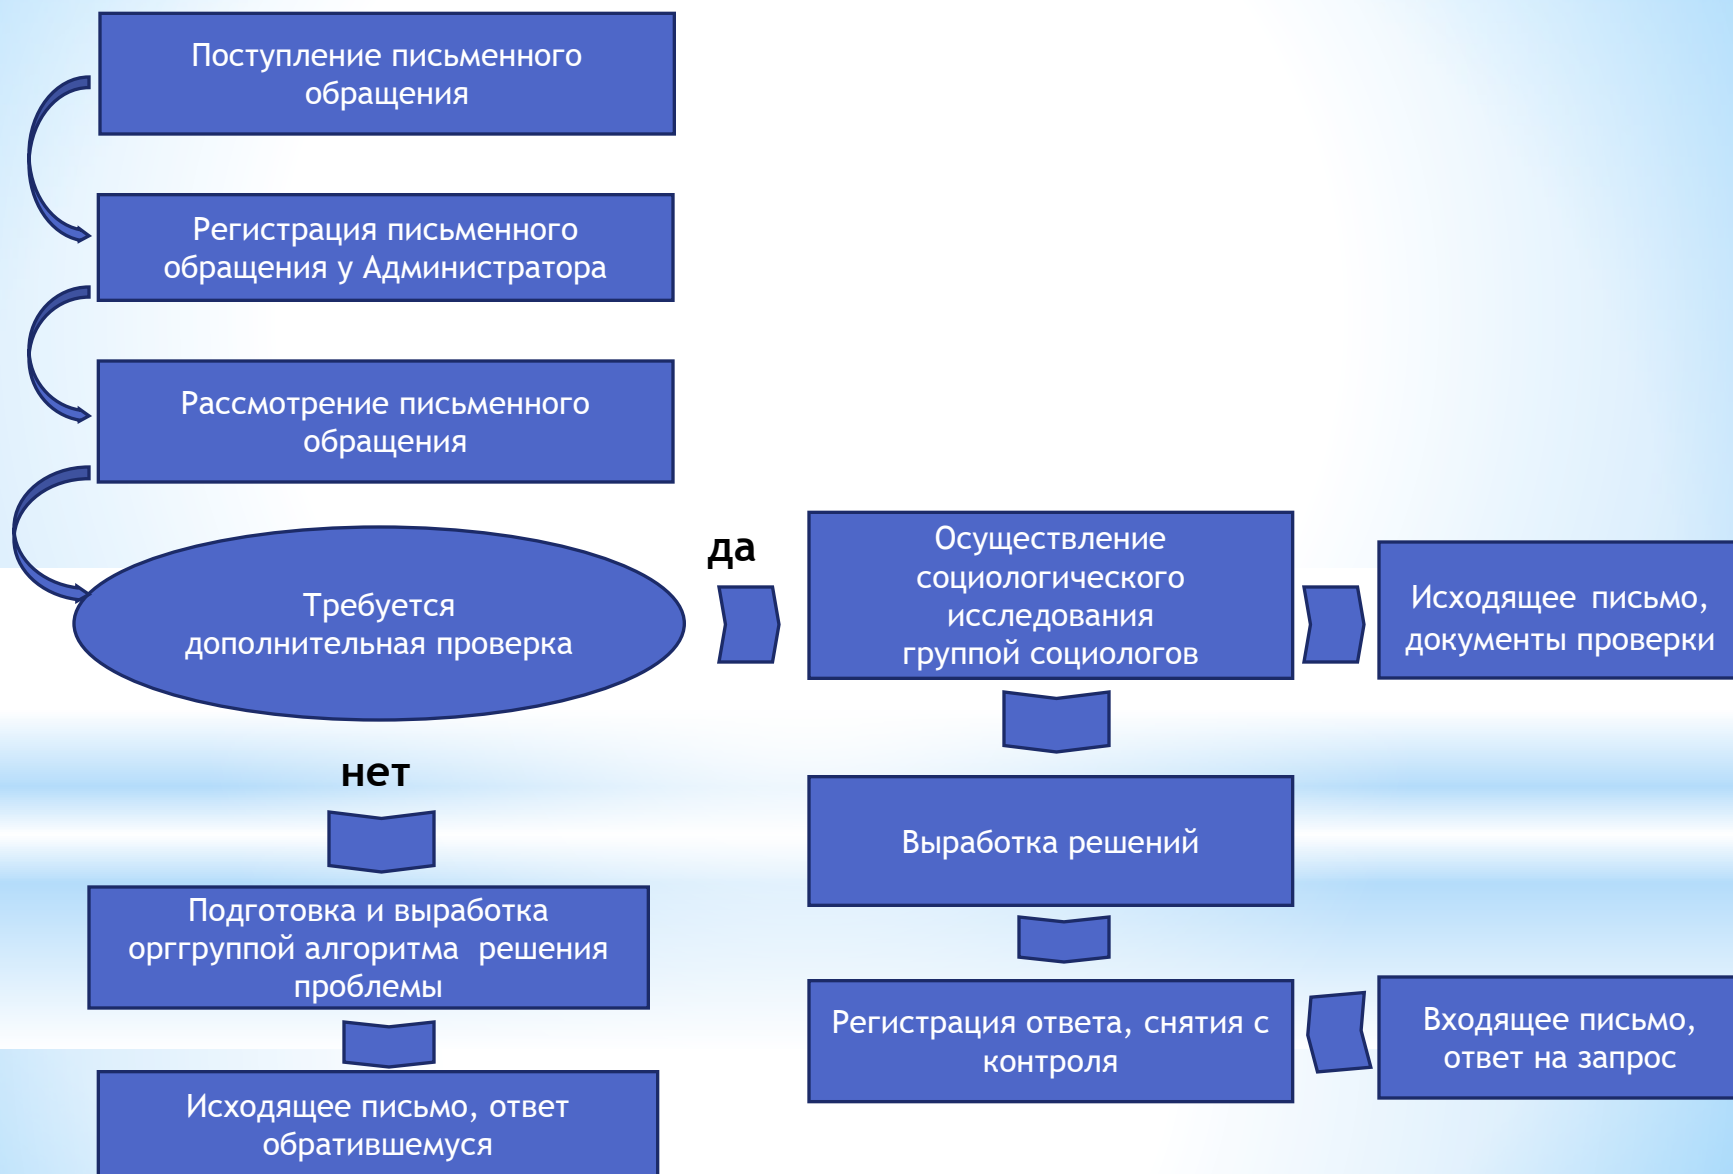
Поступление письменного обращения

Регистрация письменного обращения у Администратора

Рассмотрение письменного обращения

Требуется дополнительная проверка

да

Осуществление социологического исследования группой социологов

Исходящее письмо, документы проверки

Выработка решений

Регистрация ответа, снятия с контроля

Входящее письмо, ответ на запрос

нет

Подготовка и выработка оргргуппой алгоритма решения проблемы

Исходящее письмо, ответ обратившемуся